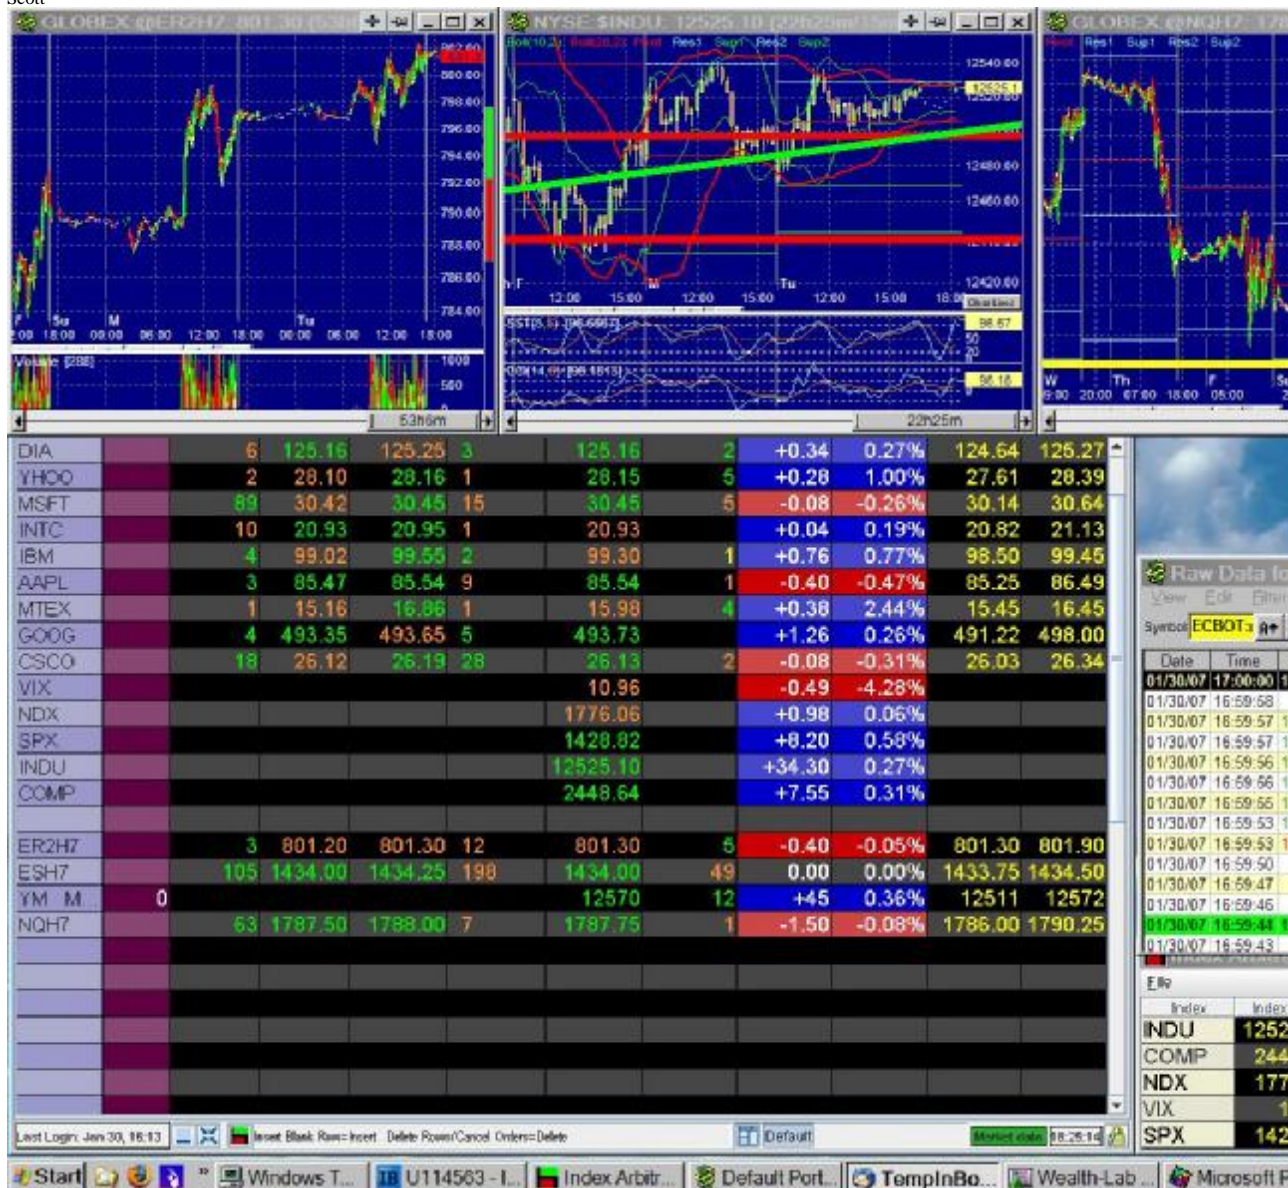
Scott

GLOBEX @ER2H7 801.30

802.00 800.00 798.00 796.00 794.00 792.00 790.00 788.00 786.00 784.00

F Su M Tu
00 18:00 00:00 06:00 12:00 18:00 00:00 06:00 12:00 18:00

Volume [288]
1000 500

53h6m

NYSE $INDU 12525.10

Res1 Sup1 Res2 Sup2

12540.00 12525.1 12480.00 12460.00 12420.00

h F M Tu
12:00 15:00 12:00 15:00 12:00 15:00 18:00

98.87 50 20 56.18

22h25m

GLOBEX @NQH7

Res1 Sup1 Res2 Sup2

W Th F
9:00 20:00 07:00 18:00 05:00

| DIA | | 6 | 125.16 | 125.25 | 3 | 125.16 | 2 | +0.34 | 0.27% | 124.64 | 125.27 |
|---|---|---|---|---|---|---|---|---|---|---|---|
| YHOO | | 2 | 28.10 | 28.16 | 1 | 28.15 | 5 | +0.28 | 1.00% | 27.61 | 28.39 |
| MSFT | | 89 | 30.42 | 30.45 | 15 | 30.45 | 5 | -0.08 | -0.26% | 30.14 | 30.64 |
| INTC | | 10 | 20.93 | 20.95 | 1 | 20.93 | | +0.04 | 0.19% | 20.82 | 21.13 |
| IBM | | 4 | 99.02 | 99.55 | 2 | 99.30 | 1 | +0.76 | 0.77% | 98.50 | 99.45 |
| AAPL | | 3 | 85.47 | 85.54 | 9 | 85.54 | 1 | -0.40 | -0.47% | 85.25 | 86.49 |
| MTEX | | 1 | 15.16 | 16.86 | 1 | 15.98 | 4 | +0.38 | 2.44% | 15.45 | 16.45 |
| GOOG | | 4 | 493.35 | 493.65 | 5 | 493.73 | | +1.26 | 0.26% | 491.22 | 498.00 |
| CSCO | | 18 | 26.12 | 26.19 | 28 | 26.13 | 2 | -0.08 | -0.31% | 26.03 | 26.34 |
| VIX | | | | | | 10.96 | | -0.49 | -4.28% | | |
| NDX | | | | | | 1776.06 | | +0.98 | 0.06% | | |
| SPX | | | | | | 1428.82 | | +8.20 | 0.58% | | |
| INDU | | | | | | 12525.10 | | +34.30 | 0.27% | | |
| COMP | | | | | | 2448.64 | | +7.55 | 0.31% | | |
| ER2H7 | | 3 | 801.20 | 801.30 | 12 | 801.30 | 5 | -0.40 | -0.05% | 801.30 | 801.90 |
| ESH7 | | 105 | 1434.00 | 1434.25 | 198 | 1434.00 | 49 | 0.00 | 0.00% | 1433.75 | 1434.50 |
| YM M | 0 | | | | | 12570 | 12 | +45 | 0.36% | 12511 | 12572 |
| NQH7 | | 63 | 1787.50 | 1788.00 | 7 | 1787.75 | 1 | -1.50 | -0.08% | 1786.00 | 1790.25 |

Raw Data lo
View Edit
Symbol ECBOT:

| Date | Time |
|---|---|
| 01/30/07 | 17:00:00 |
| 01/30/07 | 16:59:58 |
| 01/30/07 | 16:59:57 |
| 01/30/07 | 16:59:57 |
| 01/30/07 | 16:59:56 |
| 01/30/07 | 16:59:56 |
| 01/30/07 | 16:59:55 |
| 01/30/07 | 16:59:53 |
| 01/30/07 | 16:59:53 |
| 01/30/07 | 16:59:50 |
| 01/30/07 | 16:59:47 |
| 01/30/07 | 16:59:46 |
| 01/30/07 | 16:59:44 |
| 01/30/07 | 16:59:43 |

File
| Index | Index |
|---|---|
| INDU | 1252 |
| COMP | 244 |
| NDX | 177 |
| VIX | 1 |
| SPX | 142 |

Last Login: Jan 30, 16:13 Insert Blank Row=Insert Delete Row/Cancel Orders=Delete Default Market data 18:26:14

Start Windows T... U114563 - I... Index Arbitr... Default Port... TempInBo... Wealth-Lab... Microsoft F